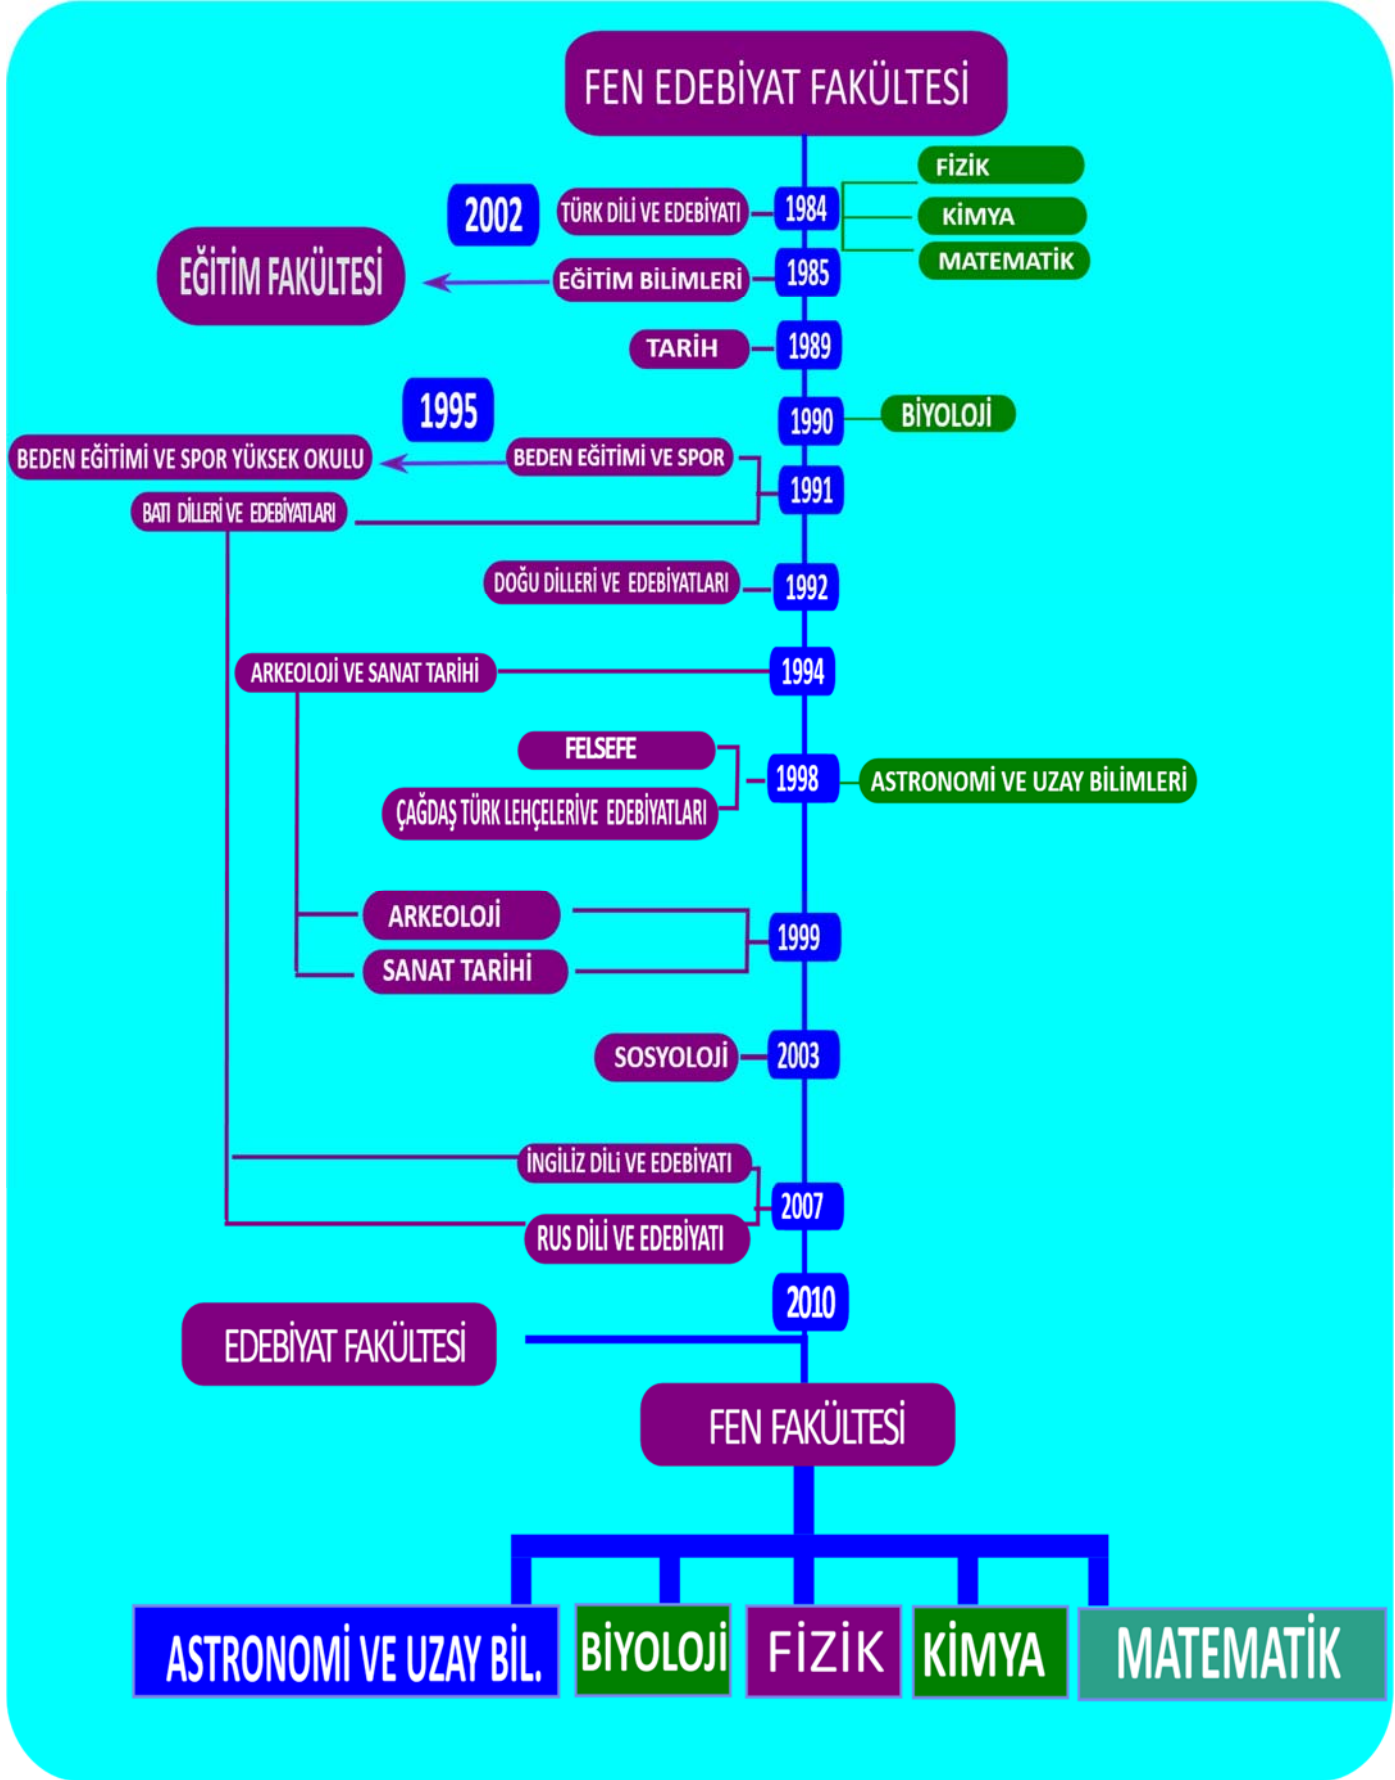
FEN EDEBİYAT FAKÜLTESİ

FİZİK
KİMYA
MATEMATİK

2002
TÜRK DİLİ VE EDEBİYATI
1984

EĞİTİM FAKÜLTESİ
EĞİTİM BİLİMLERİ
1985

TARİH
1989

1995
1990
BİYOLOJİ

BEDEN EĞİTİMİ VE SPOR YÜKSEK OKULU
BEDEN EĞİTİMİ VE SPOR
1991
BATI DİLLERİ VE EDEBİYATLARI

DOĞU DİLLERİ VE EDEBİYATLARI
1992

ARKEOLOJİ VE SANAT TARİHİ
1994

FELSEFE
1998
ASTRONOMİ VE UZAY BİLİMLERİ
ÇAĞDAŞ TÜRK LEHÇELERİVE EDEBİYATLARI

ARKEOLOJİ
1999
SANAT TARİHİ

SOSYOLOJİ
2003

İNGİLİZ DİLİ VE EDEBİYATI
2007
RUS DİLİ VE EDEBİYATI

2010
EDEBİYAT FAKÜLTESİ

FEN FAKÜLTESİ

ASTRONOMİ VE UZAY BİL.
BİYOLOJİ
FİZİK
KİMYA
MATEMATİK